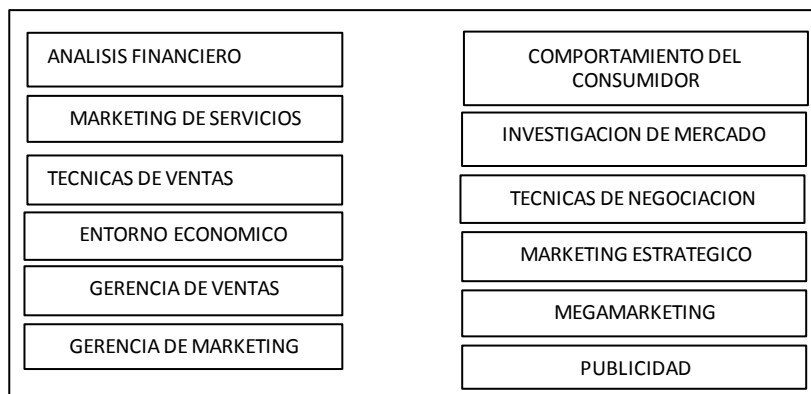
ANALISIS FINANCIERO

MARKETING DE SERVICIOS

TECNICAS DE VENTAS

ENTORNO ECONOMICO

GERENCIA DE VENTAS

GERENCIA DE MARKETING

COMPORTAMIENTO DEL CONSUMIDOR

INVESTIGACION DE MERCADO

TECNICAS DE NEGOCIACION

MARKETING ESTRATEGICO

MEGAMARKETING

PUBLICIDAD